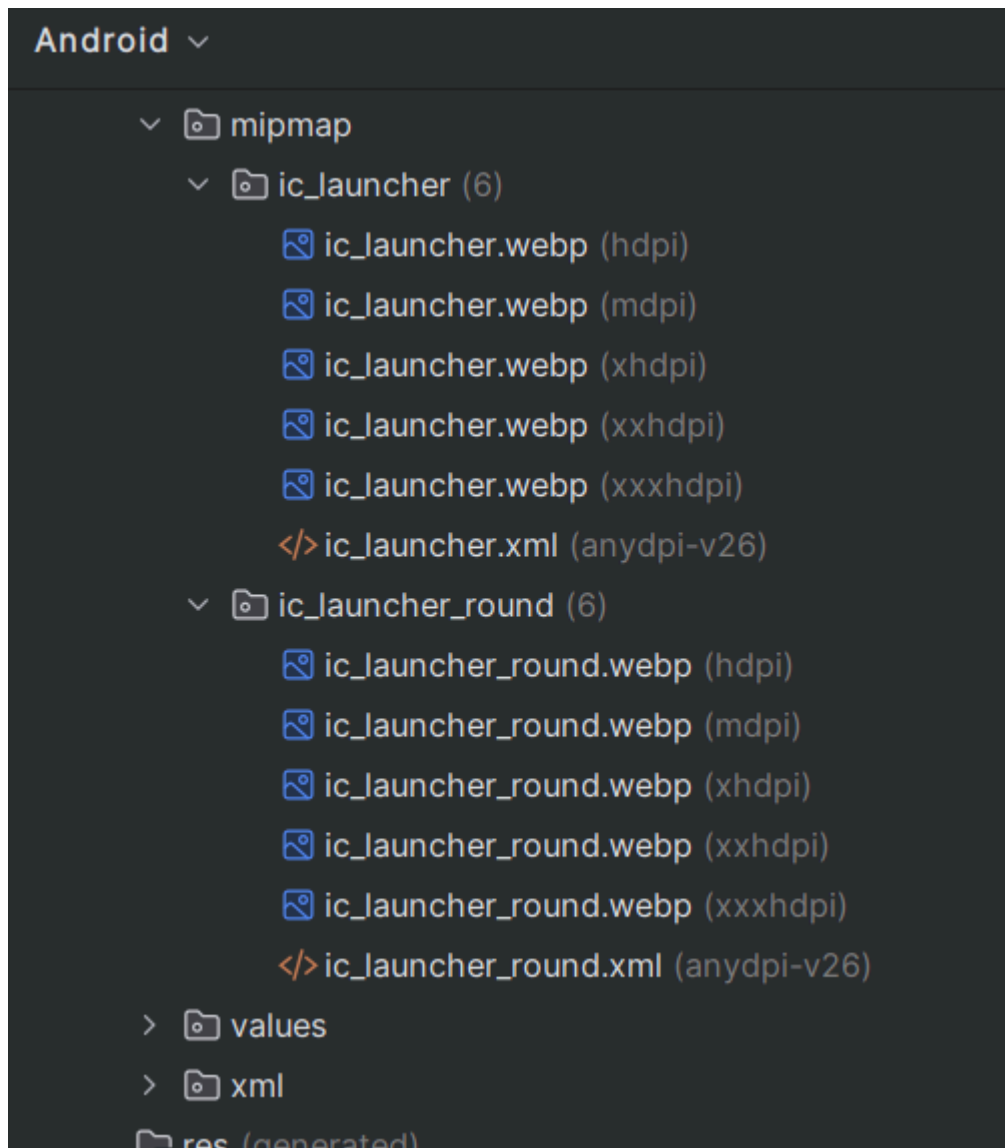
Android

mipmap
ic_launcher (6)
ic_launcher.webp (hdpi)
ic_launcher.webp (mdpi)
ic_launcher.webp (xhdpi)
ic_launcher.webp (xxhdpi)
ic_launcher.webp (xxxhdpi)
ic_launcher.xml (anydpi-v26)
ic_launcher_round (6)
ic_launcher_round.webp (hdpi)
ic_launcher_round.webp (mdpi)
ic_launcher_round.webp (xhdpi)
ic_launcher_round.webp (xxhdpi)
ic_launcher_round.webp (xxxhdpi)
ic_launcher_round.xml (anydpi-v26)
values
xml
res (generated)